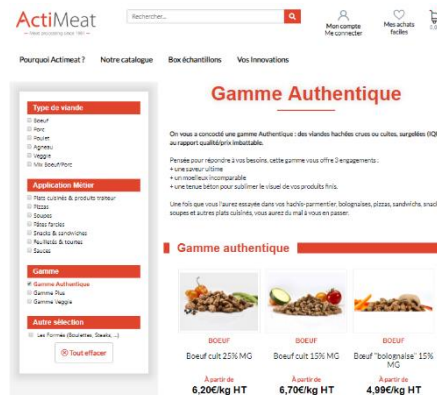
ActiMeat
Meat providing since 1961

Rechercher...

Mon compte
Me connecter

Mes achats faciles

Pourquoi Actimeat ?   Notre catalogue   Box échantillons   Vos Innovations

Type de viande
Bœuf
Porc
Poulet
Agneau
Veggie
Mix Bœuf/Porc

Application Métier
Plats cuisinés & produits traiteur
Pizzas
Soupes
Pâtes farcies
Snacks & sandwiches
Feuilletés & tourtes
Sauces

Gamme
Gamme Authentique
Gamme Plus
Gamme Veggie

Autre sélection
Les Formes (Boulettes, Steaks, ...)

Tout effacer

Gamme Authentique

On vous a concocté une gamme Authentique : des viandes hachées crues ou cuites, surgelées (IQ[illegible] au rapport qualité/prix imbattable.

Pensée pour répondre à vos besoins, cette gamme vous offre 3 engagements :
• une saveur ultime
• un moelleux incomparable
• une tenue béton pour sublimer le visuel de vos produits finis.

Une fois que vous l'aurez essayée dans vos hachis-parmentier, bolognaises, pizzas, sandwichs, snack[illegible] soupes et autres plats cuisinés, vous aurez du mal à vous en passer.

Gamme authentique

BOEUF
Boeuf cuit 25% MG
À partir de
6,20€/kg HT

BOEUF
Boeuf cuit 15% MG
À partir de
6,70€/kg HT

BOEUF
Boeuf "bolognaise" 15% MG
À partir de
4,99€/kg HT